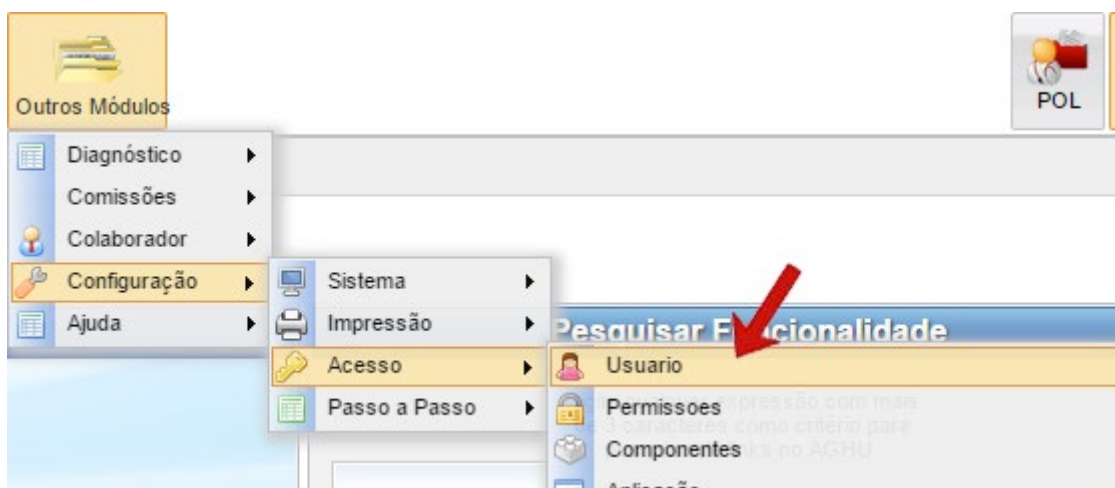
Outros Módulos

POL

Diagnóstico
Comissões
Colaborador
Configuração
Ajuda

Sistema
Impressão
Acesso
Passo a Passo

Pesquisar F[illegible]cionalidade

Usuario
Permissoes
Componentes
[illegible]

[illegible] expressão com mais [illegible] 3 caracteres como critério para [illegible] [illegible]ks no AGHU